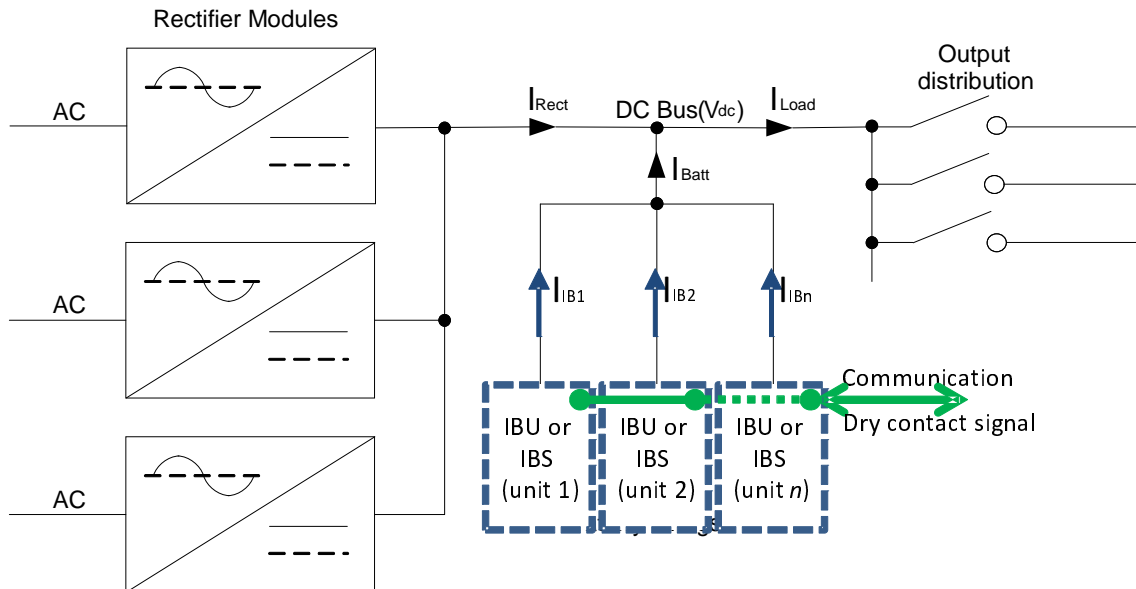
Rectifier Modules

AC

AC

AC

$I_{Rect}$

DC Bus($V_{dc}$)

$I_{Load}$

Output distribution

$I_{Batt}$

$I_{IB1}$

$I_{IB2}$

$I_{IBn}$

Communication

Dry contact signal

IBU or IBS (unit 1)

IBU or IBS (unit 2)

IBU or IBS (unit $n$)